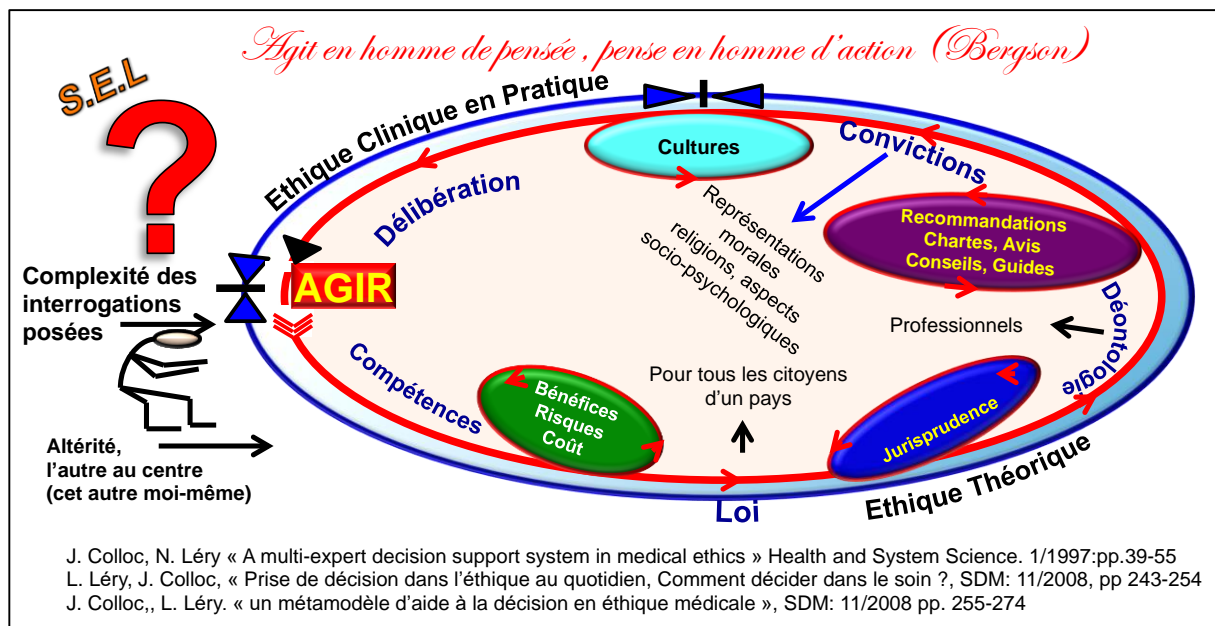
Agit en homme de pensée , pense en homme d'action (Bergson)

S.E.L

?

Ethique Clinique en Pratique

Cultures

Convictions

Délibération

Représentations morales religions, aspects socio-psychologiques

Recommandations Chartes, Avis Conseils, Guides

Complexité des interrogations posées

AGIR

Déontologie

Professionnels

Compétences

Bénéfices Risques Coût

Pour tous les citoyens d'un pays

Jurisprudence

Altérité, l'autre au centre (cet autre moi-même)

Loi

Ethique Théorique

J. Colloc, N. Léry « A multi-expert decision support system in medical ethics » Health and System Science. 1/1997:pp.39-55
L. Léry, J. Colloc, « Prise de décision dans l'éthique au quotidien, Comment décider dans le soin ?, SDM: 11/2008, pp 243-254
J. Colloc,, L. Léry. « un métamodèle d'aide à la décision en éthique médicale », SDM: 11/2008 pp. 255-274